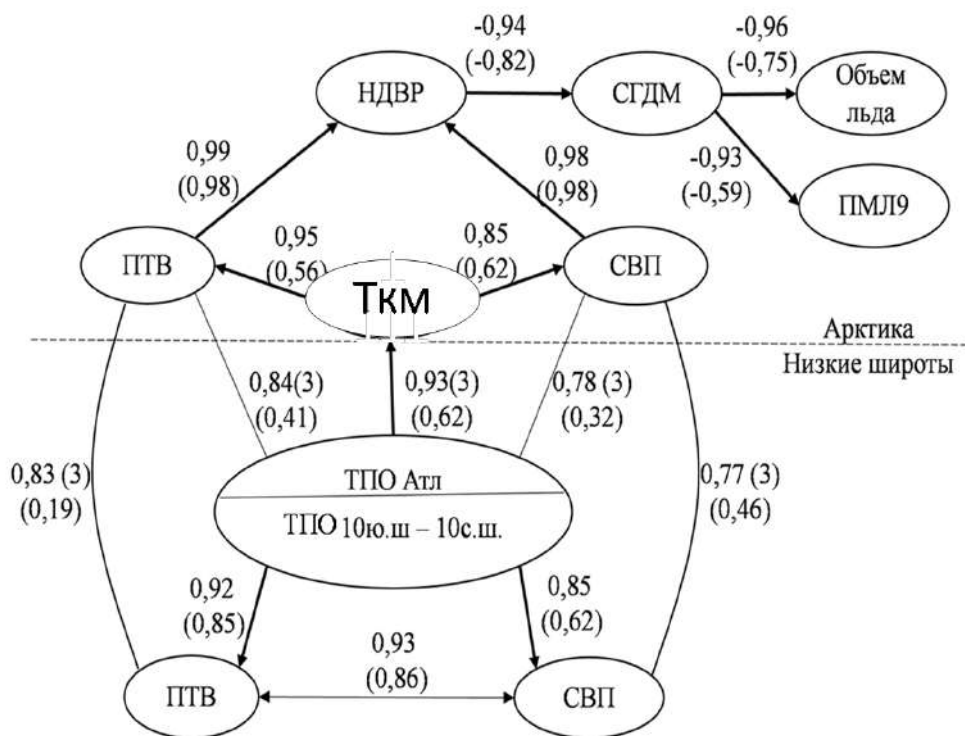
-0,94
(-0,82)

-0,96
(-0,75)

НДВР

СГДМ

Объем льда

0,99
(0,98)

0,98
(0,98)

-0,93
(-0,59)

ПМЛ9

ПТВ

0,95
(0,56)

0,85
(0,62)

СВП

Ткм

Арктика

Низкие широты

0,84(3)
(0,41)

0,93(3)
(0,62)

0,78 (3)
(0,32)

0,83 (3)
(0,19)

ТПО Атл

ТПО 10ю.ш – 10с.ш.

0,77 (3)
(0,46)

0,92
(0,85)

0,85
(0,62)

0,93
(0,86)

ПТВ

СВП